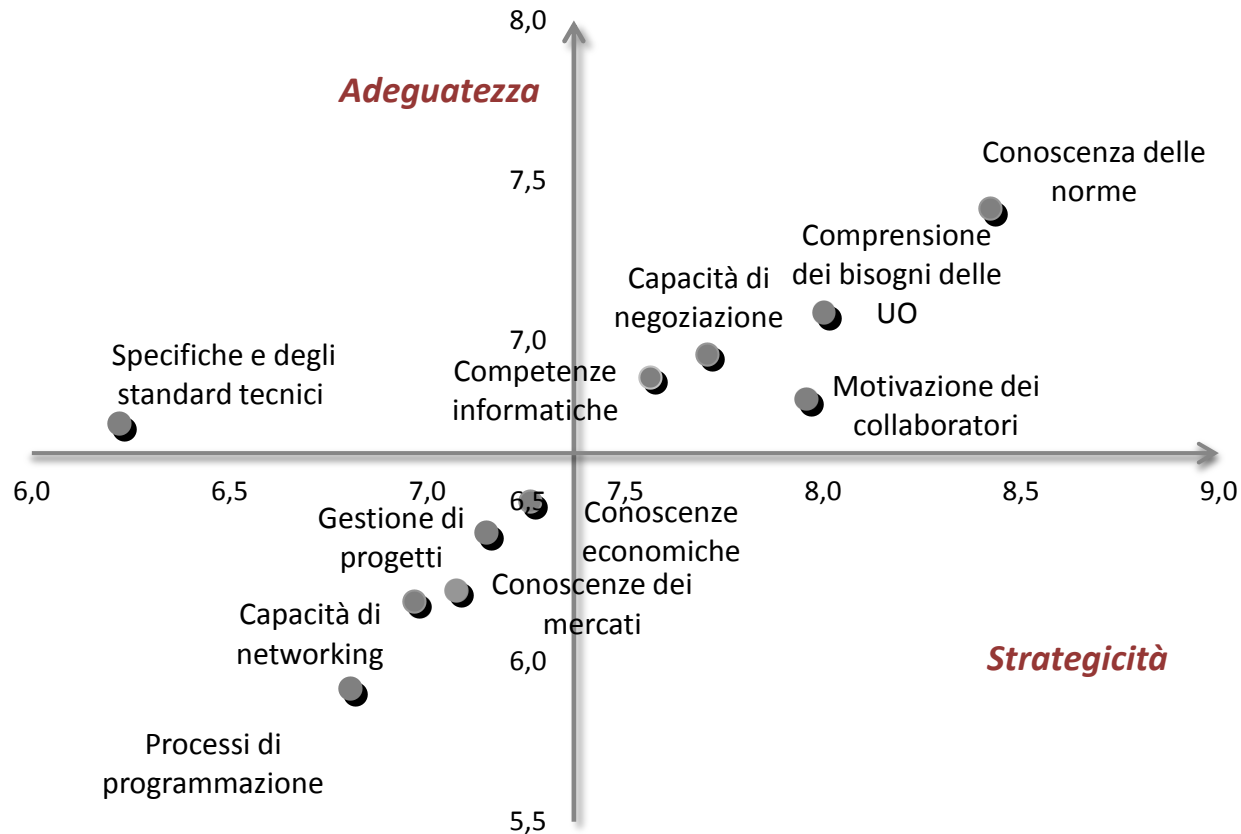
8,0

Adeguatezza

7,5

Conoscenza delle norme

Comprensione dei bisogni delle UO

Capacità di negoziazione

7,0

Specifiche e degli standard tecnici

Competenze informatiche

Motivazione dei collaboratori

6,0

6,5

7,0

7,5

8,0

8,5

9,0

6,5

Gestione di progetti

Conoscenze economiche

Conoscenze dei mercati

Capacità di networking

6,0

Strategicità

Processi di programmazione

5,5